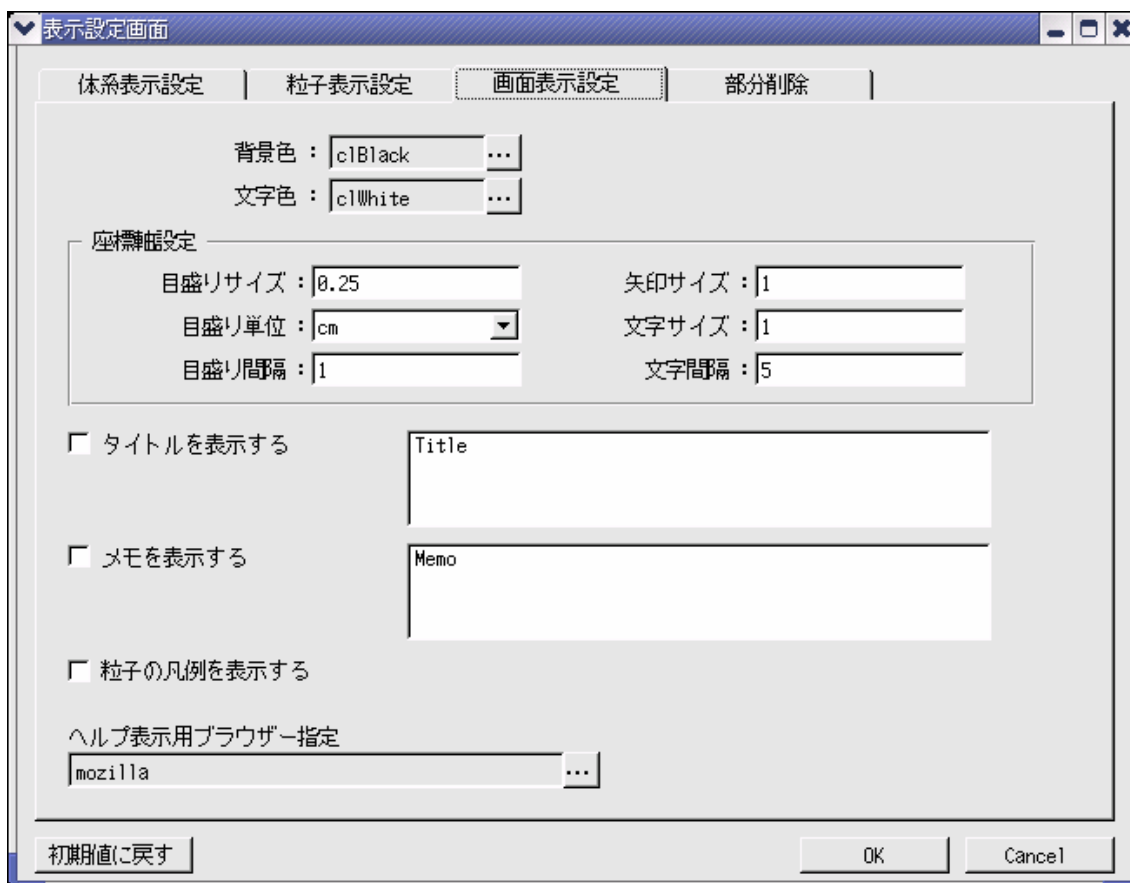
表示設定画面

体系表示設定 | 粒子表示設定 | 画面表示設定 | 部分削除

背景色： clBlack ...
文字色： clWhite ...

座標軸設定
目盛りサイズ： 0.25
矢印サイズ： 1
目盛り単位： cm
文字サイズ： 1
目盛り間隔： 1
文字間隔： 5

タイトルを表示する
Title

メモを表示する
Memo

粒子の凡例を表示する

ヘルプ表示用ブラウザー指定
mozilla ...

初期値に戻す
OK
Cancel